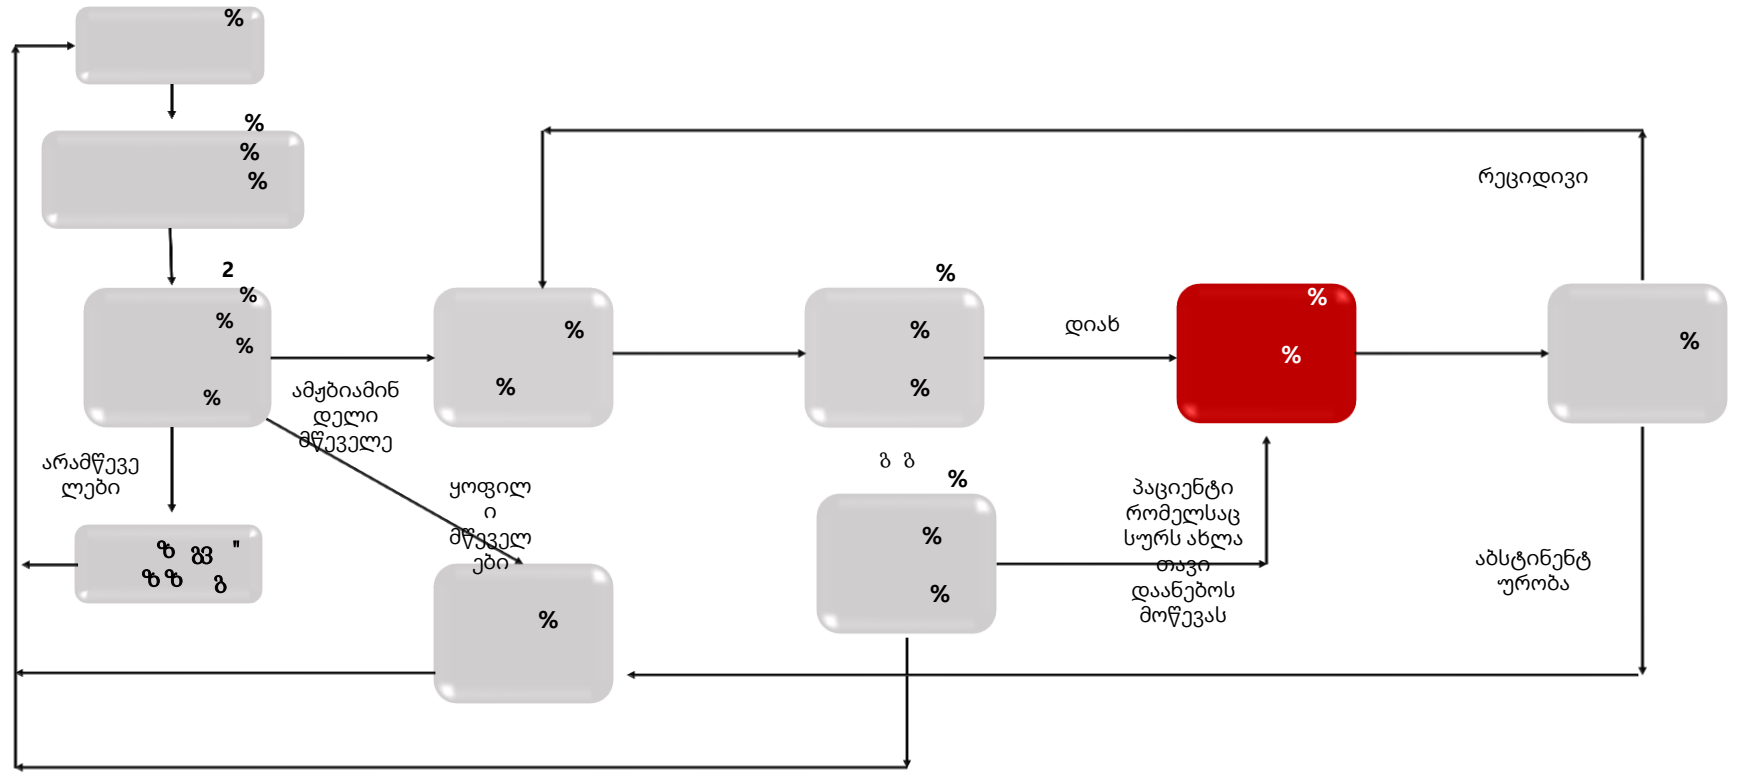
%

%
%
%

2
%
%
%
%

ამჟბიამინ დელი მწეველე

არამწევე ლები

ზ ჳ "
ზზ გ

%
%

ყოფილ ი მწეველ ები

%

%
%
%

გ გ

%
%
%

დიახ

%
%

პაციენტი რომელსაც სურს ახლა თავი დაანებოს მოწევას

რეციდივი

%

აბსტინენტ ურობა